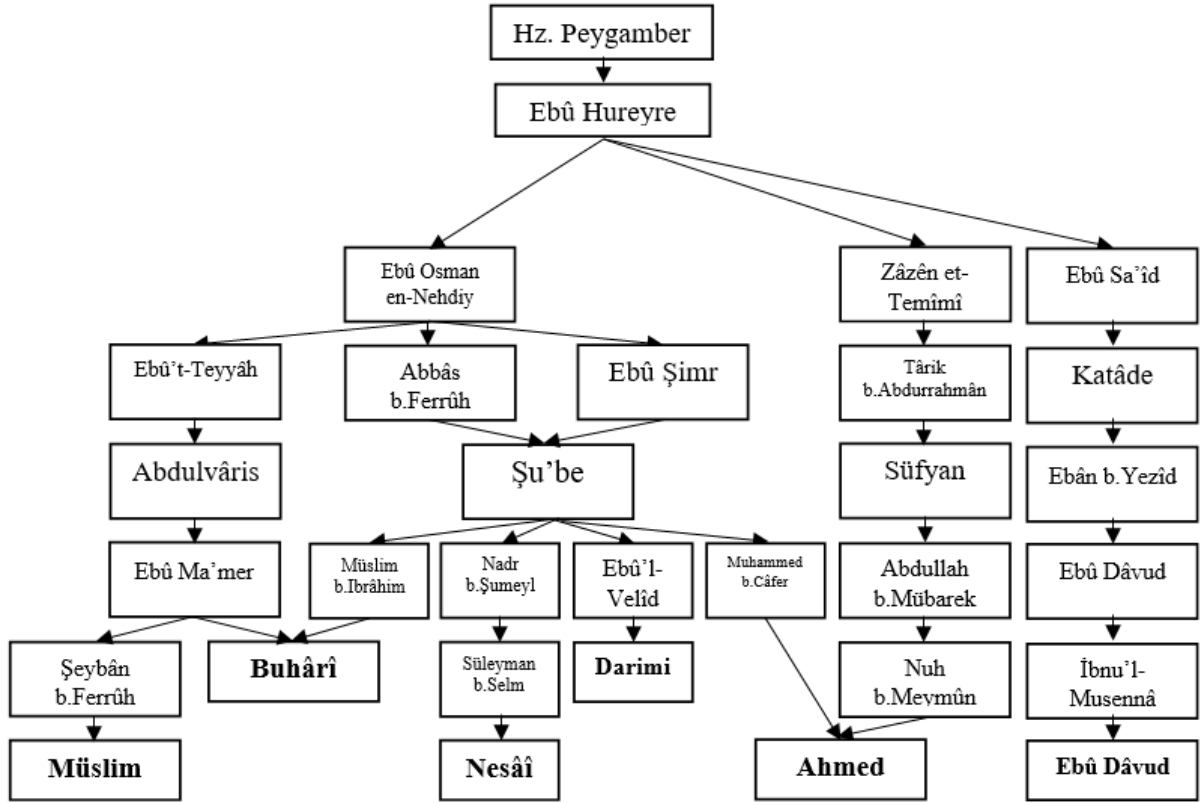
Hz. Peygamber

Ebû Hureyre

Ebû Osman en-Nehdiy

Zâzên et-Temîmî

Ebû Sa'îd

Ebû't-Teyyâh

Abbâs b.Ferrûh

Ebû Şimr

Târik b.Abdurrahmân

Katâde

Abdulvâris

Şu'be

Süfyan

Ebân b.Yezîd

Ebû Ma'mer

Müslim b.Ibrâhim

Nadr b.Şumeyl

Ebû'l-Velîd

Muhammed b.Câfer

Abdullah b.Mübarek

Ebû Dâvud

Şeybân b.Ferrûh

Buhârî

Süleyman b.Selm

Darimi

Nuh b.Meymûn

İbnu'l-Musennâ

Müslim

Nesâî

Ahmed

Ebû Dâvud